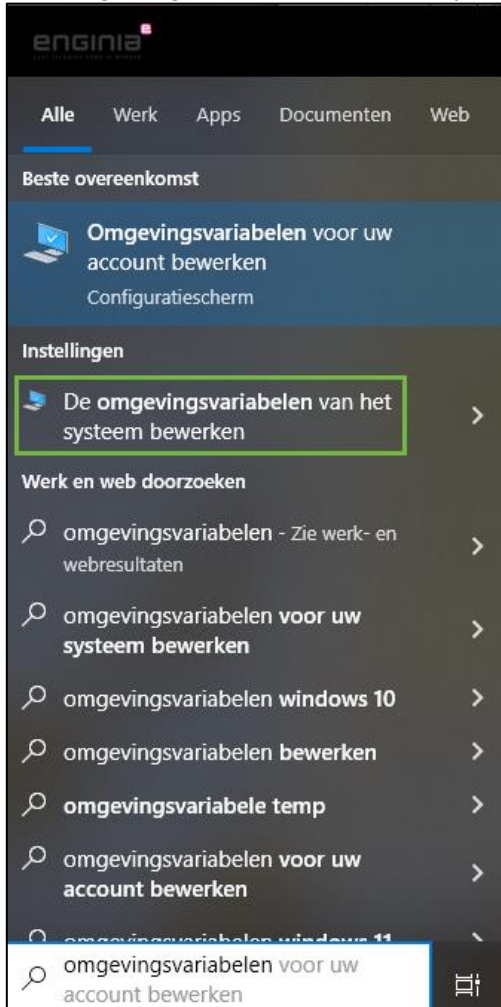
enginia

Alle Werk Apps Documenten Web

Beste overeenkomst

Omgevingsvariabelen voor uw account bewerken
Configuratiescherm

Instellingen

De omgevingsvariabelen van het systeem bewerken

Werk en web doorzoeken

omgevingsvariabelen - Zie werk- en webresultaten

omgevingsvariabelen voor uw systeem bewerken

omgevingsvariabelen windows 10

omgevingsvariabelen bewerken

omgevingsvariabele temp

omgevingsvariabelen voor uw account bewerken

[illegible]

omgevingsvariabelen voor uw account bewerken